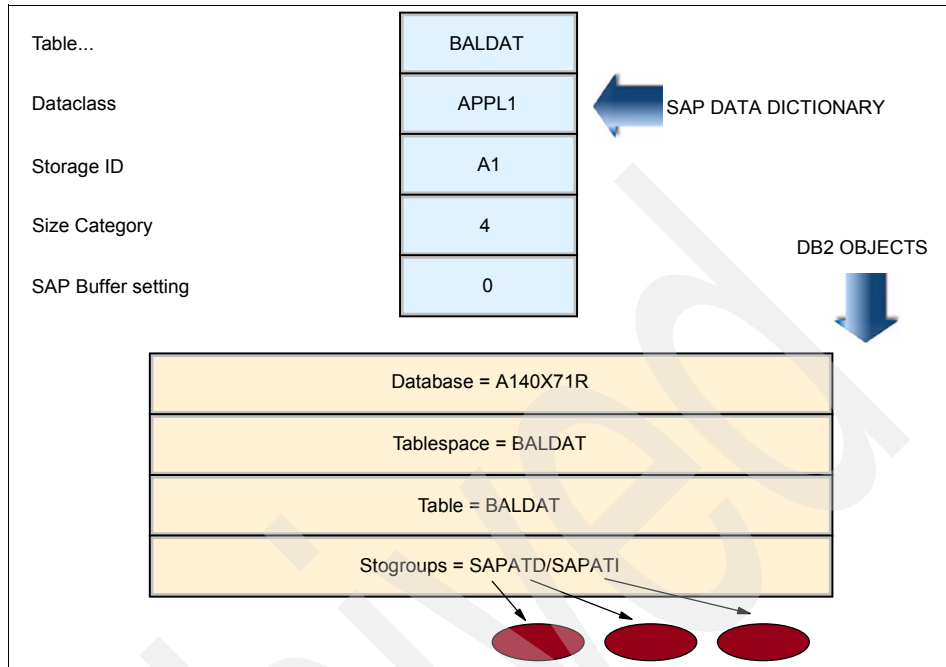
Table...
BALDAT

Dataclass
APPL1

SAP DATA DICTIONARY

Storage ID
A1

Size Category
4

DB2 OBJECTS

SAP Buffer setting
0

Database = A140X71R

Tablespace = BALDAT

Table = BALDAT

Stogroups = SAPATD/SAPATI